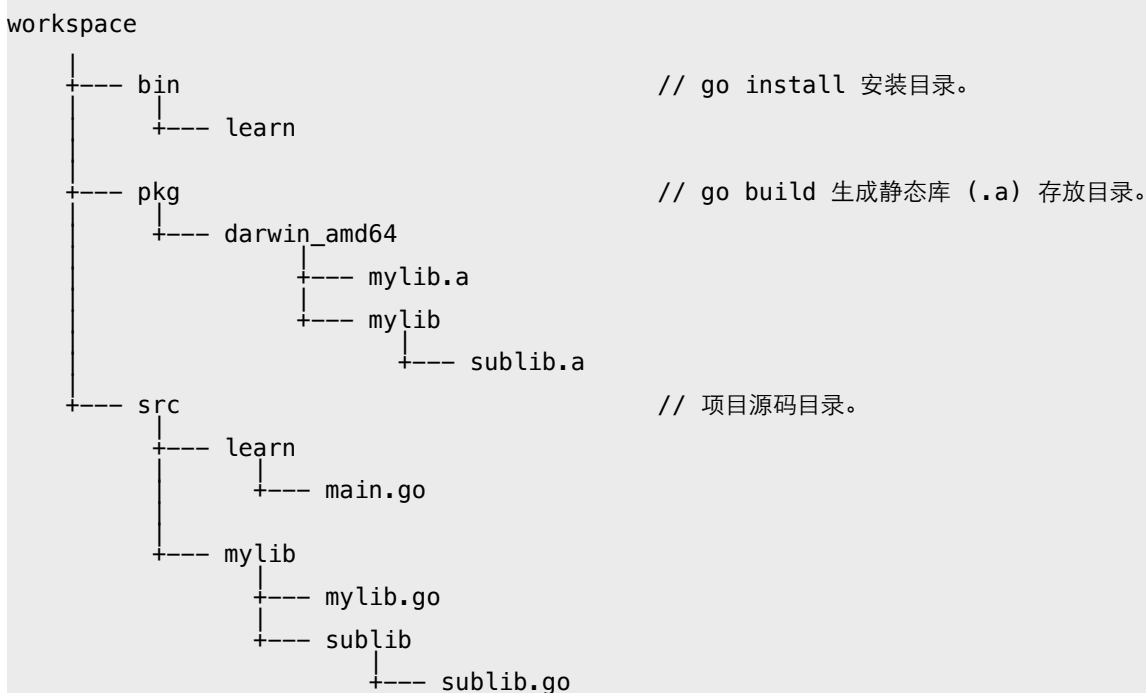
workspace
    |
    +--- bin                                // go install 安装目录。
    |     |
    |     +--- learn
    |
    +--- pkg                                // go build 生成静态库 (.a) 存放目录。
    |     |
    |     +--- darwin_amd64
    |              |
    |              +--- mylib.a
    |              |
    |              +--- mylib
    |                     |
    |                     +--- sublib.a
    |
    +--- src                                // 项目源码目录。
          |
          +--- learn
          |      |
          |      +--- main.go
          |
          |
          +--- mylib
                 |
                 +--- mylib.go
                 |
                 +--- sublib
                        |
                        +--- sublib.go